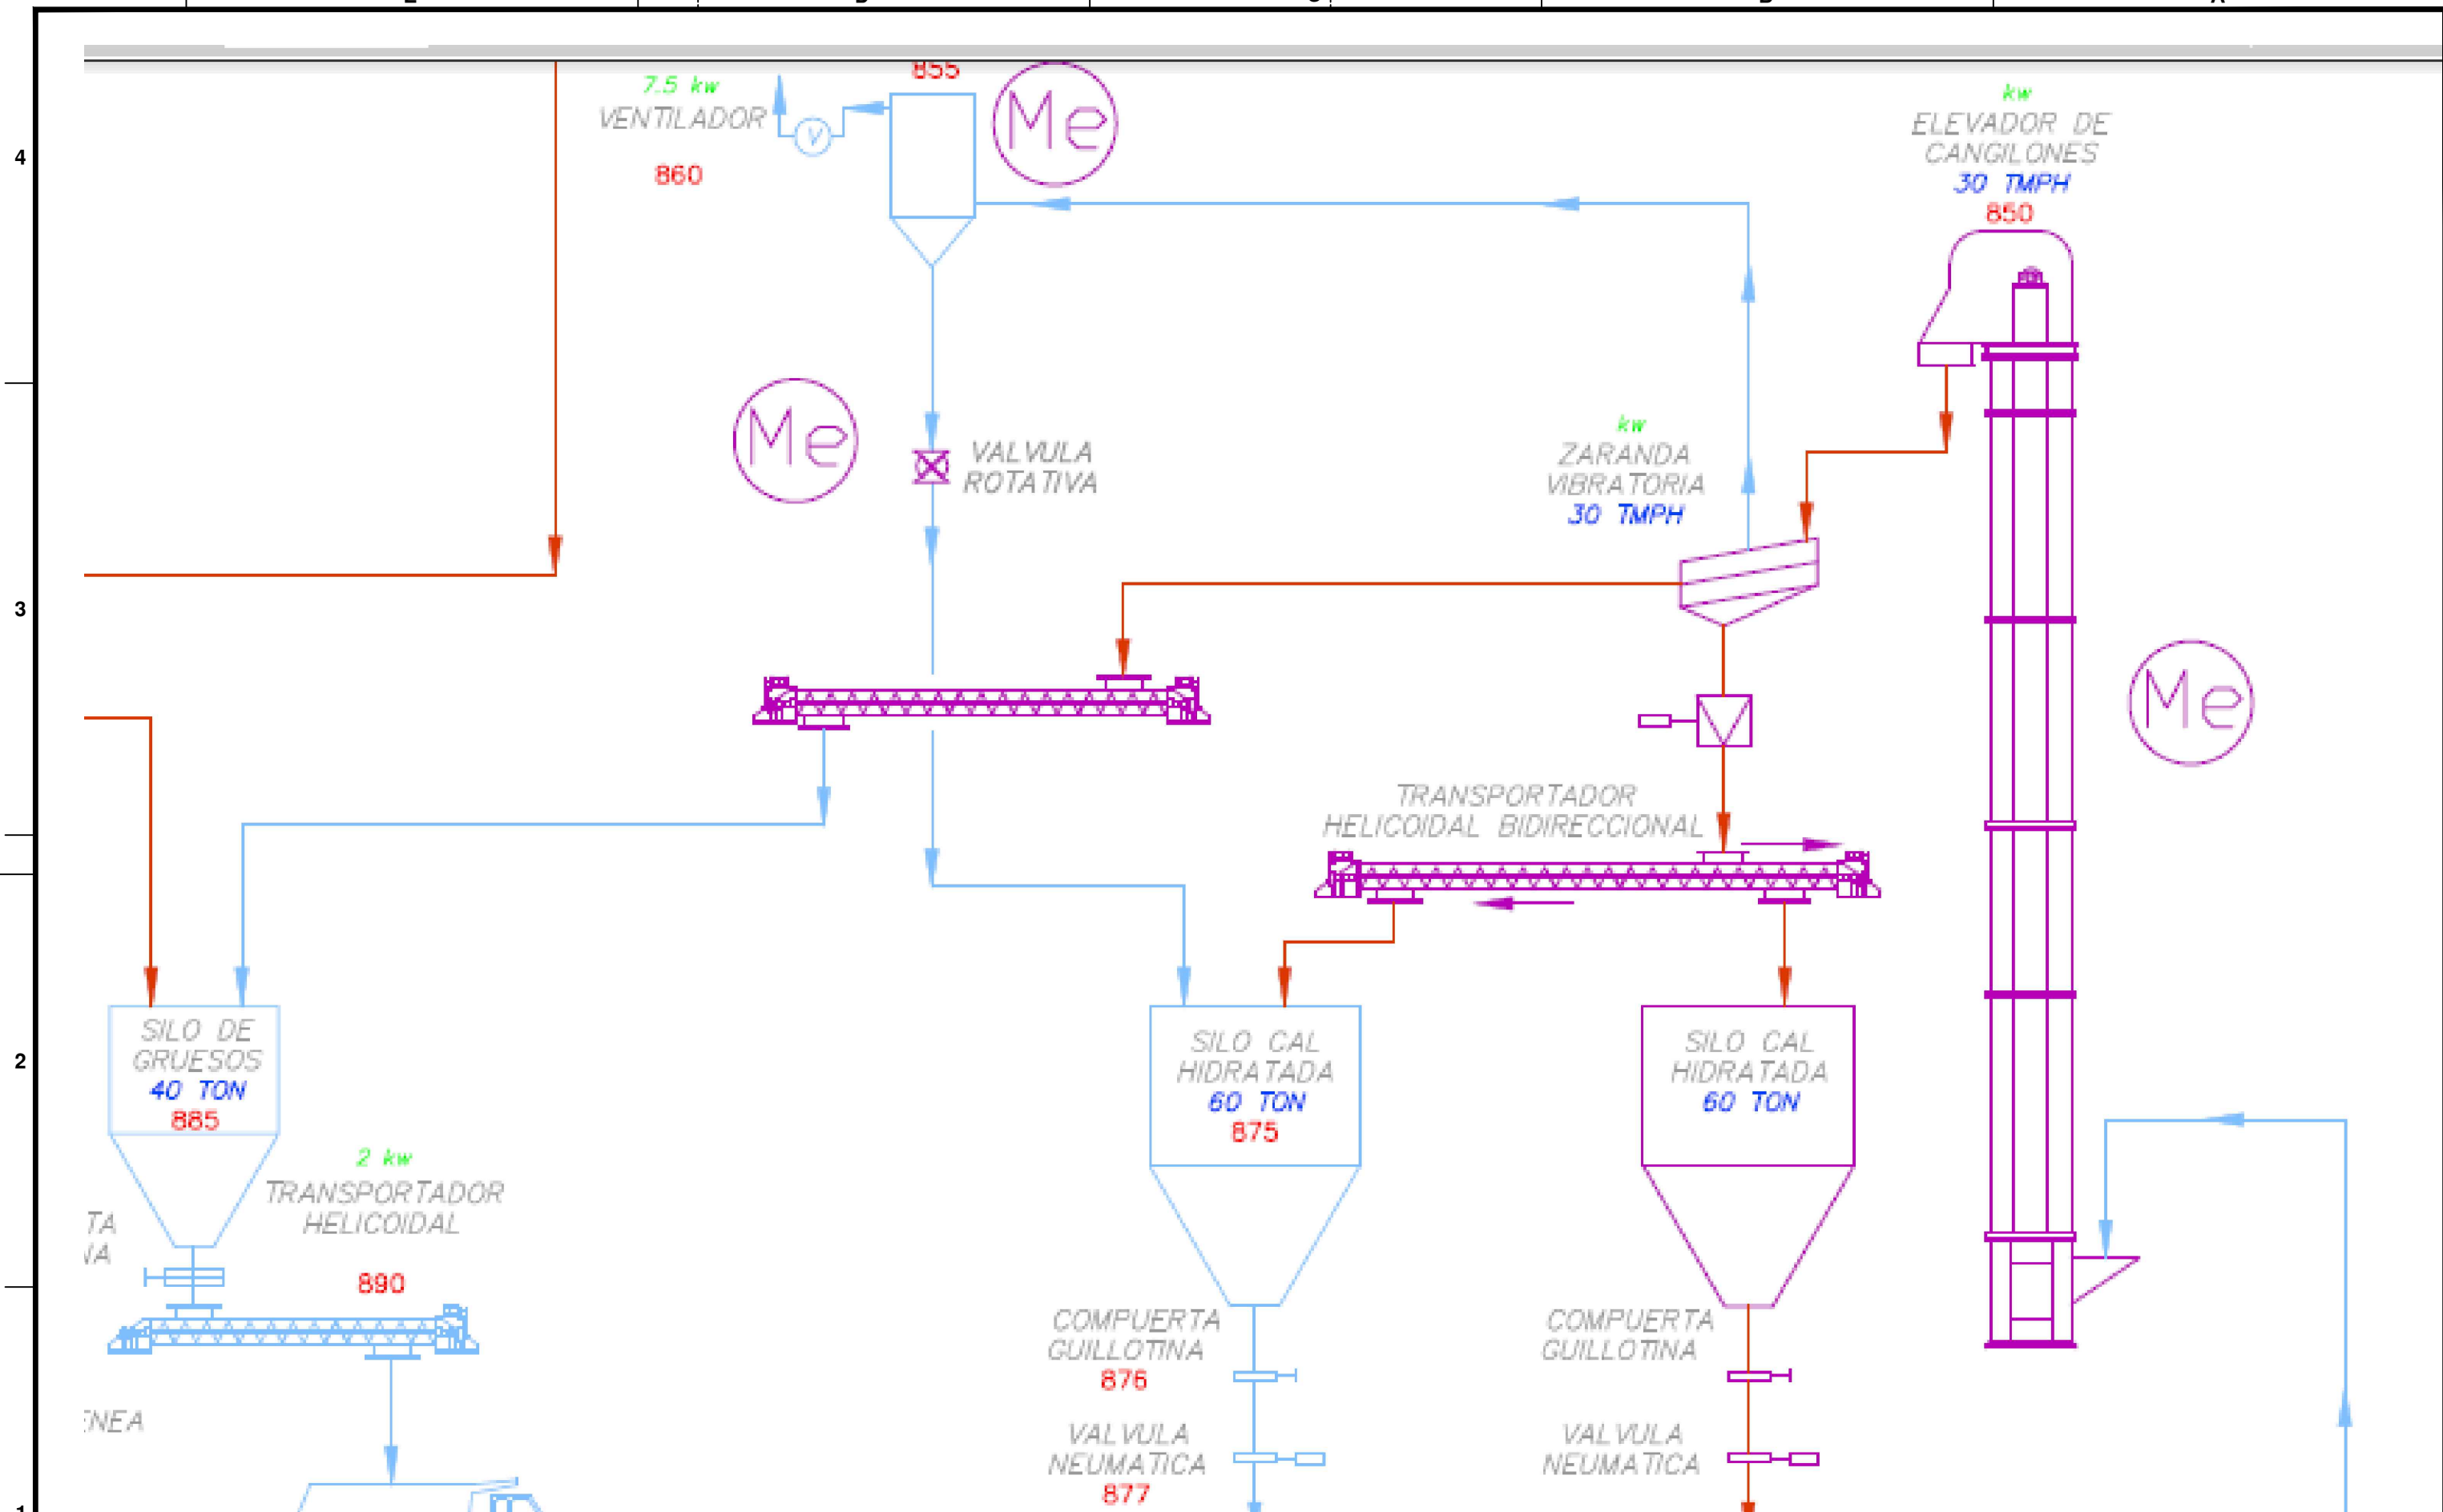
4

3

2

1

7.5 kw
VENTILADOR
860

855

Me

V

Me

VALVULA
ROTATIVA

kw
ELEVADOR DE
CANGILONES
30 TMPH
850

kw
ZARANDA
VIBRATORIA
30 TMPH

Me

TRANSPORTADOR
HELICOIDAL BIDIRECCIONAL

SILO DE
GRUESOS
40 TON
885

2 kw
TRANSPORTADOR
HELICOIDAL

890

TA
IA

NEA

SILO CAL
HIDRATADA
60 TON
875

COMPUERTA
GUILLOTINA
876

VALVULA
NEUMATICA
877

SILO CAL
HIDRATADA
60 TON

COMPUERTA
GUILLOTINA

VALVULA
NEUMATICA